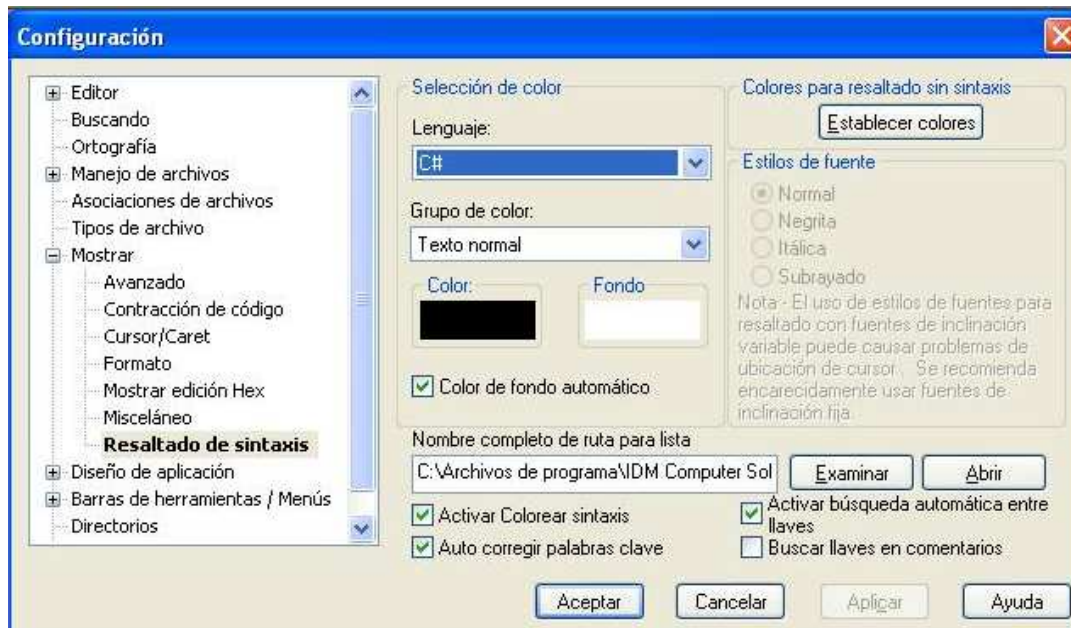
Configuración

Editor
Buscando
Ortografía
Manejo de archivos
Asociaciones de archivos
Tipos de archivo
Mostrar
Avanzado
Contracción de código
Cursor/Caret
Formato
Mostrar edición Hex
Misceláneo
Resaltado de sintaxis
Diseño de aplicación
Barras de herramientas / Menús
Directorios

Selección de color
Lenguaje:
C#
Grupo de color:
Texto normal
Color:
Fondo
Color de fondo automático

Colores para resaltado sin sintaxis
Establecer colores
Estilos de fuente
Normal
Negrita
Itálica
Subrayado
Nota - El uso de estilos de fuentes para resaltado con fuentes de inclinación variable puede causar problemas de ubicación de cursor. Se recomienda encarecidamente usar fuentes de inclinación fija.

Nombre completo de ruta para lista
C:\Archivos de programa\IDM Computer Sol
Examinar
Abrir
Activar Colorear sintaxis
Auto corregir palabras clave
Activar búsqueda automática entre llaves
Buscar llaves en comentarios

Aceptar
Cancelar
Aplicar
Ayuda